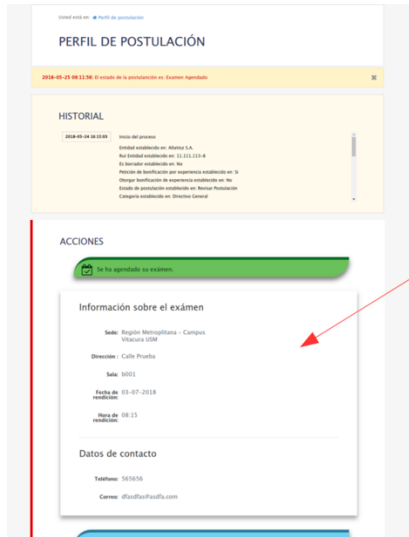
Usted está en: Perfil de postulación

PERFIL DE POSTULACIÓN

2018-05-25 08:11:56: El estado de la postulación es: Examen Agendado

HISTORIAL

2018-05-24 16:23:03 Inicio del proceso

Entidad establecido en: Allvinz S.A.
Rut Entidad establecido en: 11.111.111-8
Es bienvalor establecido en: No
Petición de bonificación por experiencia establecido en: Si
Otorgar bonificación de experiencia establecido en: No
Estado de postulación establecido en: Revisar Postulación
Categoría establecido en: Directivo General

ACCIONES

Se ha agendado su exámen.

Información sobre el exámen

Sede: Región Metropolitana - Campus Vitacura USM

Dirección: Calle Prueba

Sala: b001

Fecha de rendición: 03-07-2018

Hora de rendición: 08:15

Datos de contacto

Teléfono: 565656

Correo: dfasdfas@asdfa.com